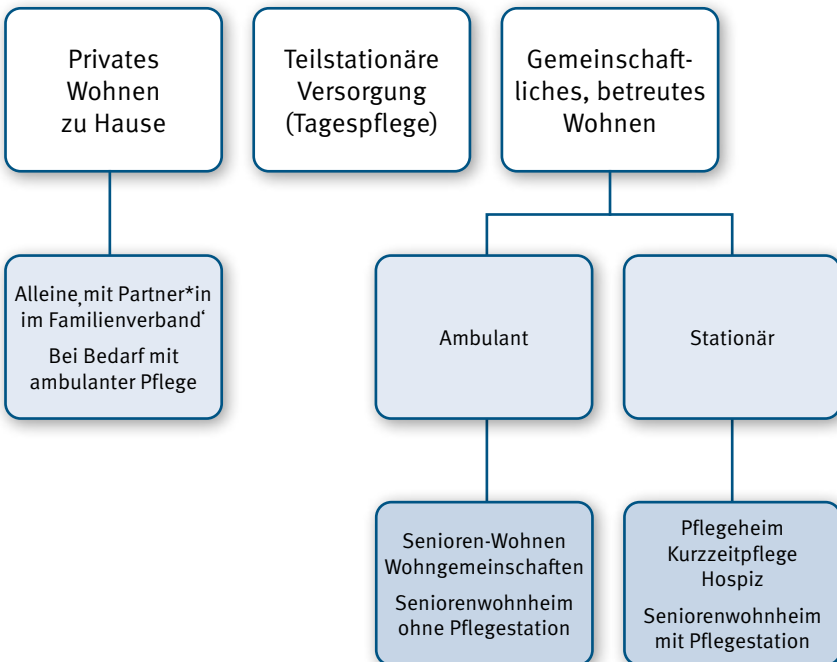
Privates Wohnen zu Hause

Teilstationäre Versorgung (Tagespflege)

Gemeinschaftliches, betreutes Wohnen

Alleine‚mit Partner*in im Familienverband‘

Bei Bedarf mit ambulanter Pflege

Ambulant

Stationär

Senioren-Wohnen
Wohngemeinschaften

Seniorenwohnheim ohne Pflegestation

Pflegeheim
Kurzzeitpflege
Hospiz

Seniorenwohnheim mit Pflegestation